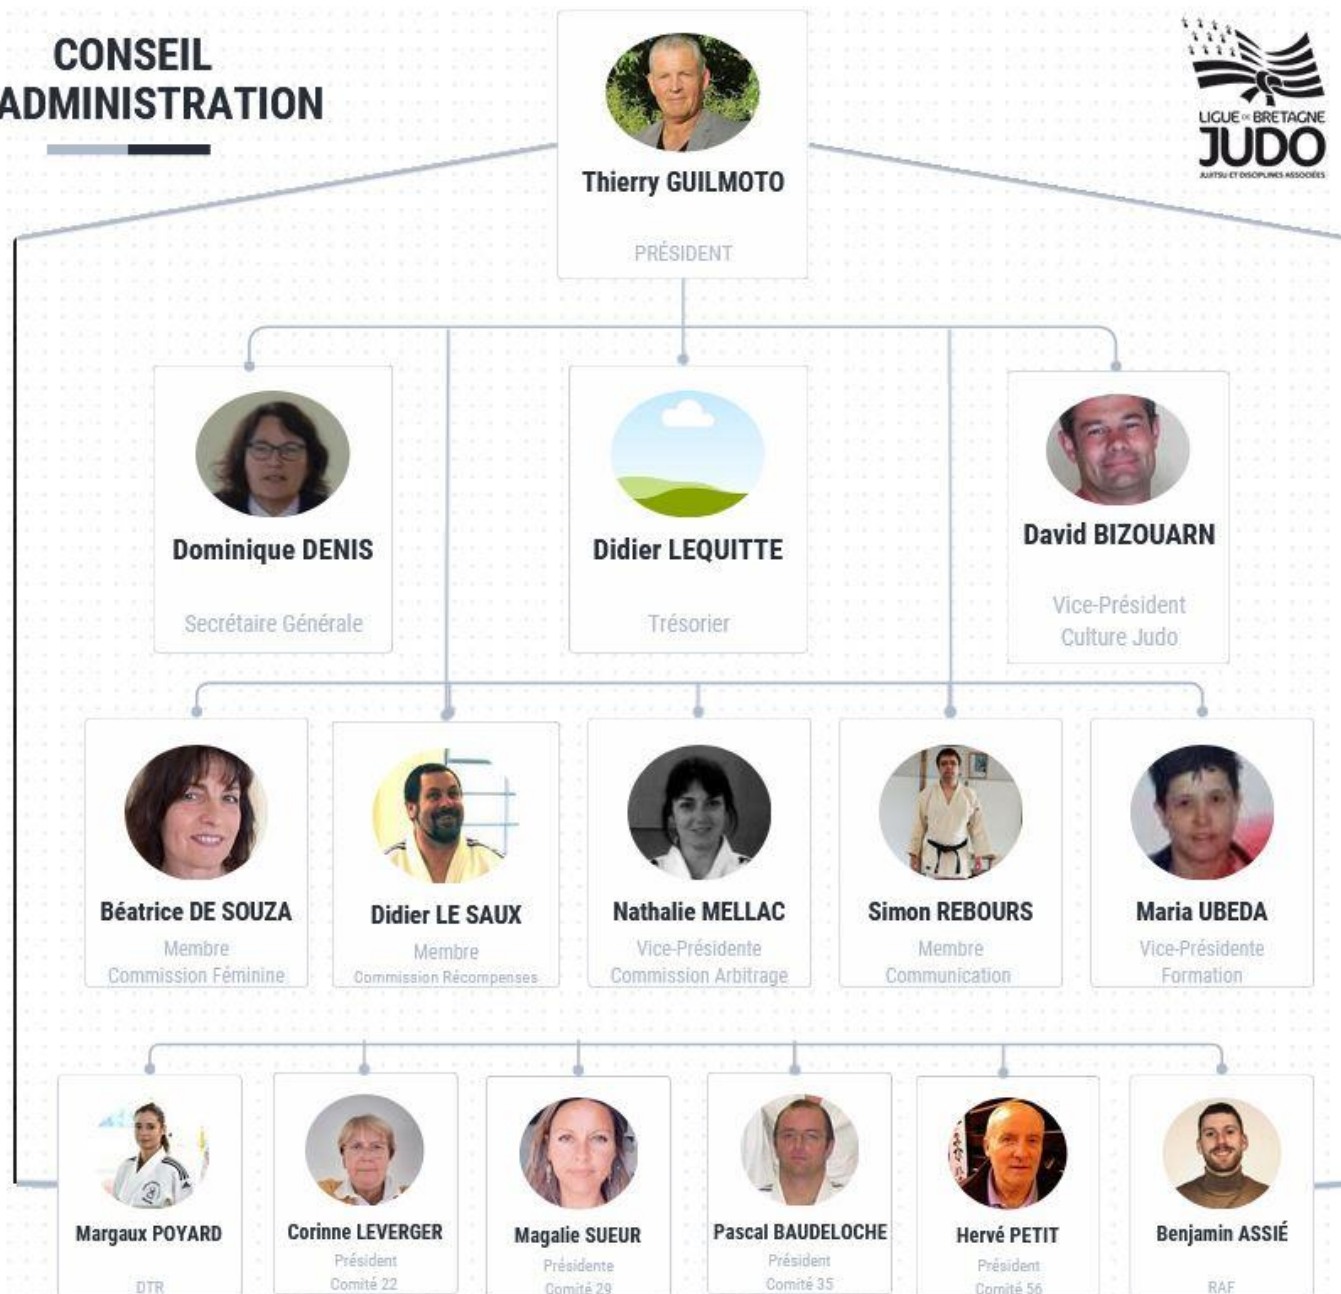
CONSEIL
ADMINISTRATION

LIGUE DE BRETAGNE
JUDO
JUJITSU ET DISCIPLINES ASSOCIÉES

Thierry GUILMOTO
PRÉSIDENT

Dominique DENIS
Secrétaire Générale

Didier LEQUITTE
Trésorier

David BIZOUARN
Vice-Président
Culture Judo

Béatrice DE SOUZA
Membre
Commission Féminine

Didier LE SAUX
Membre
Commission Récompenses

Nathalie MELLAC
Vice-Présidente
Commission Arbitrage

Simon REBOURS
Membre
Communication

Maria UBEDA
Vice-Présidente
Formation

Margaux POYARD
DTR

Corinne LEVERGER
Président
Comité 22

Magalie SUEUR
Présidente
Comité 29

Pascal BAUDELOCHE
Président
Comité 35

Hervé PETIT
Président
Comité 56

Benjamin ASSIÉ
RAF